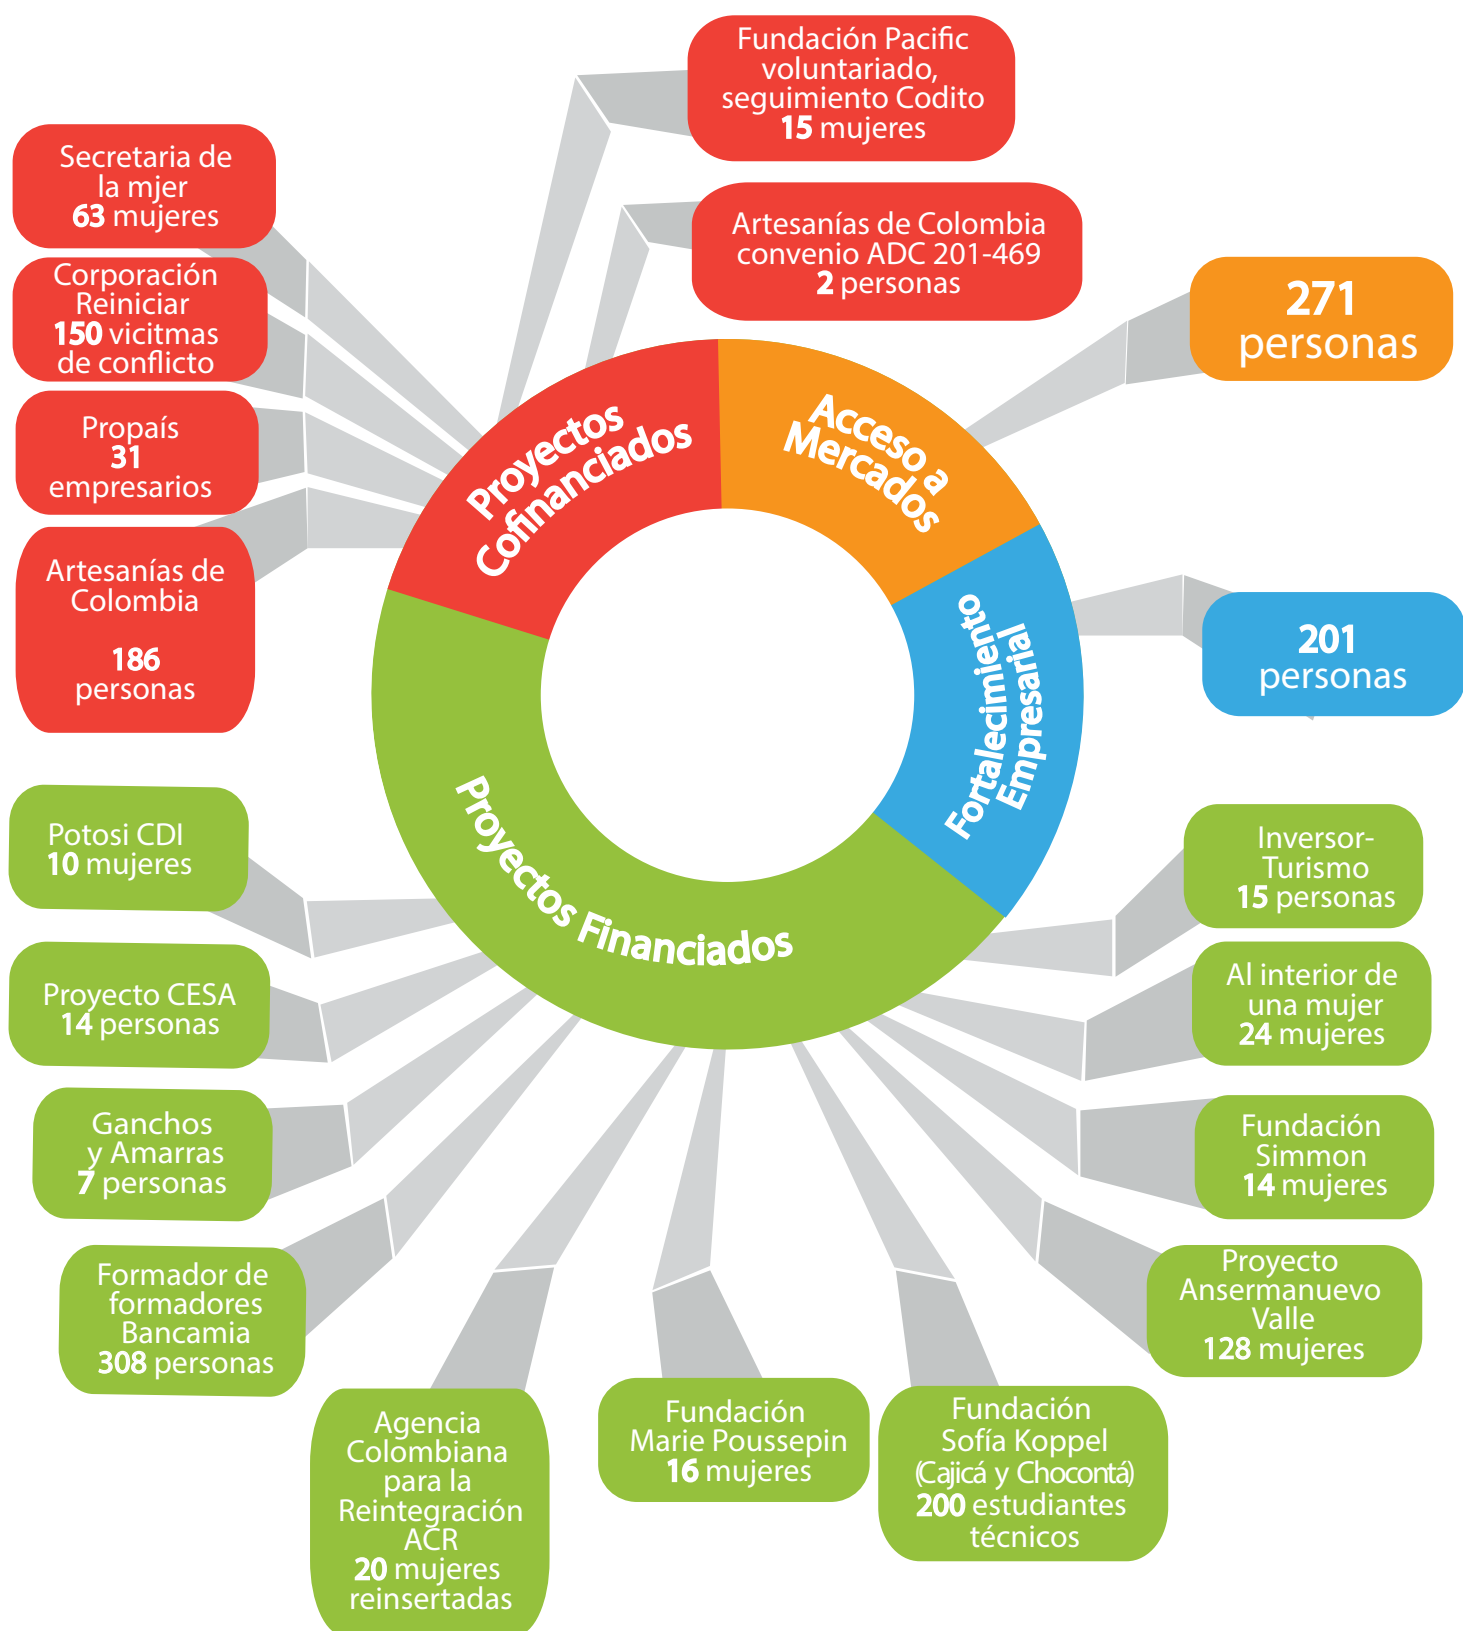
Fundación Pacific voluntariado, seguimiento Codito
15 mujeres

Secretaria de la mjer
63 mujeres

Artesanías de Colombia convenio ADC 201-469
2 personas

Corporación Reiniciar
150 vicitmas de conflicto

271
personas

Propaís
31
empresarios

Artesanías de Colombia

186
personas

Proyectos Cofinanciados

Acceso a Mercados

Fortalecimiento Empresarial

201
personas

Proyectos Financiados

Potosi CDI
10 mujeres

Inversor-Turismo
15 personas

Proyecto CESA
14 personas

Al interior de una mujer
24 mujeres

Ganchos y Amarras
7 personas

Fundación Simmon
14 mujeres

Formador de formadores Bancamia
308 personas

Proyecto Ansermanuevo Valle
128 mujeres

Agencia Colombiana para la Reintegración ACR
20 mujeres reinsertadas

Fundación Marie Poussepin
16 mujeres

Fundación Sofía Koppel (Cajicá y Chocontá)
200 estudiantes técnicos